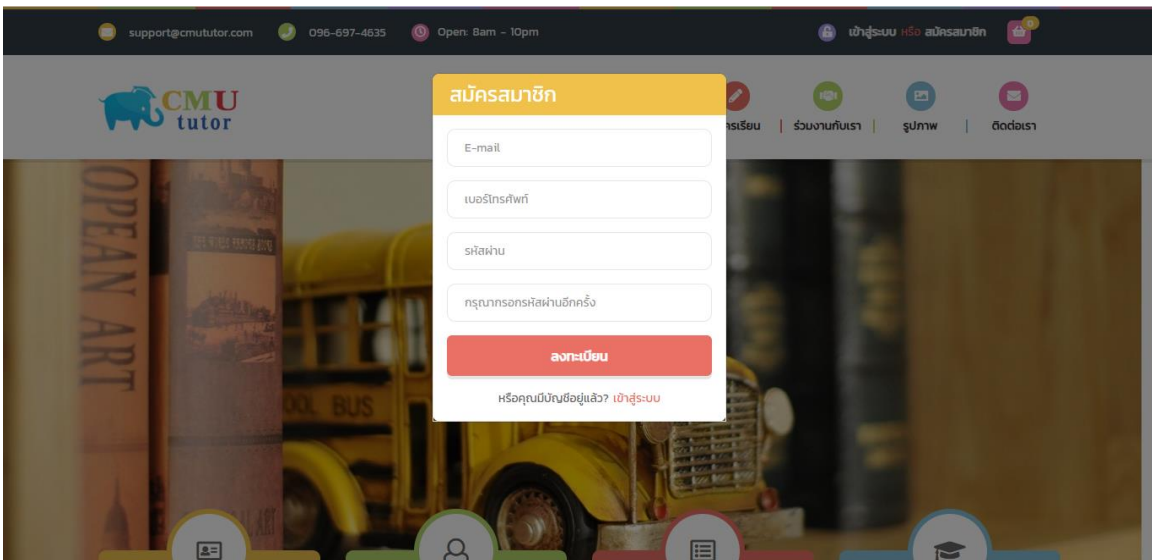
support@cmututor.com 096-697-4635 Open: 8am - 10pm

เข้าสู่ระบบ หรือ สมัครสมาชิก 0

CMU tutor

รเรียน | ร่วมงานกับเรา | รูปภาพ | ติดต่อเรา

สมัครสมาชิก

E-mail

เบอร์โทรศัพท์

รหัสผ่าน

กรุณากรอกรหัสผ่านอีกครั้ง

ลงทะเบียน

หรือคุณมีบัญชีอยู่แล้ว? เข้าสู่ระบบ

OPEAN ART

BUS